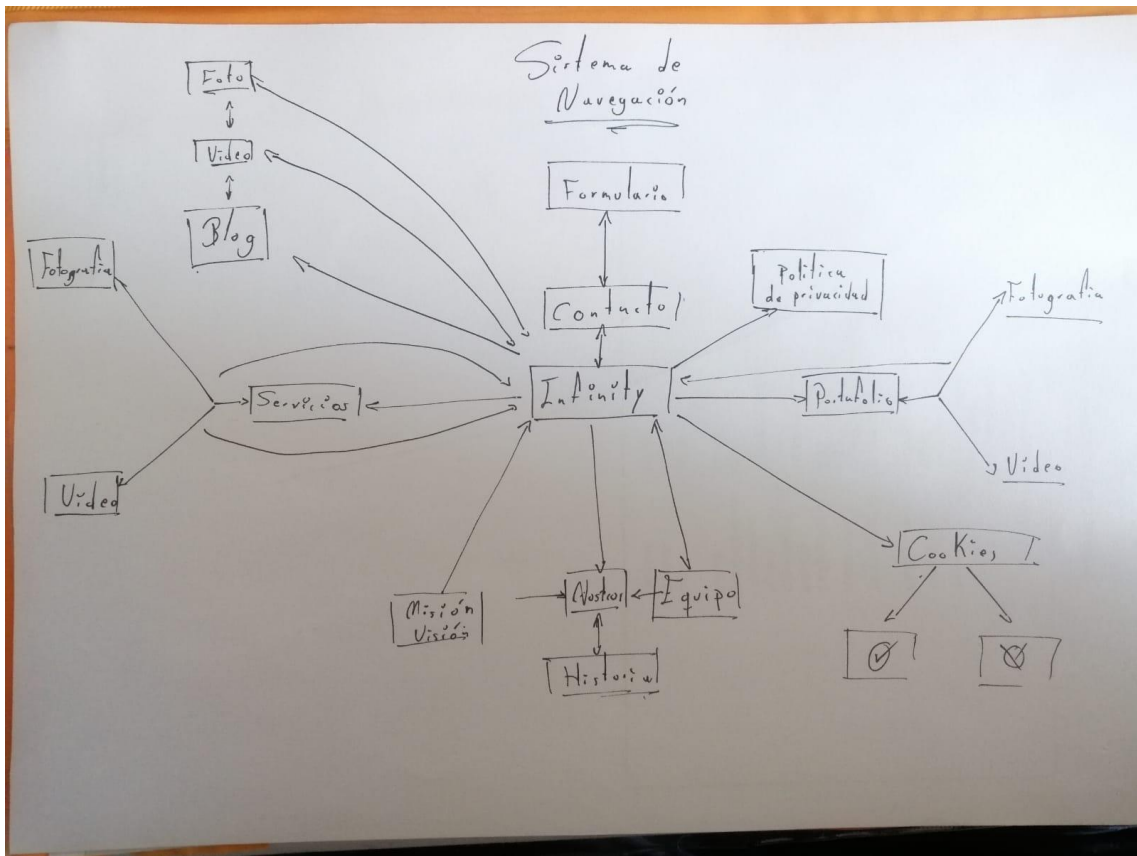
Sistema de Navegación

Foto

Video

Blog

Formulario

Fotografia

Contacto

Politica de privacidad

Fotografia

Servicios

Infinity

Portafolio

Video

Video

CooKies

Misión Visión

Nostros

Equipo

Historia